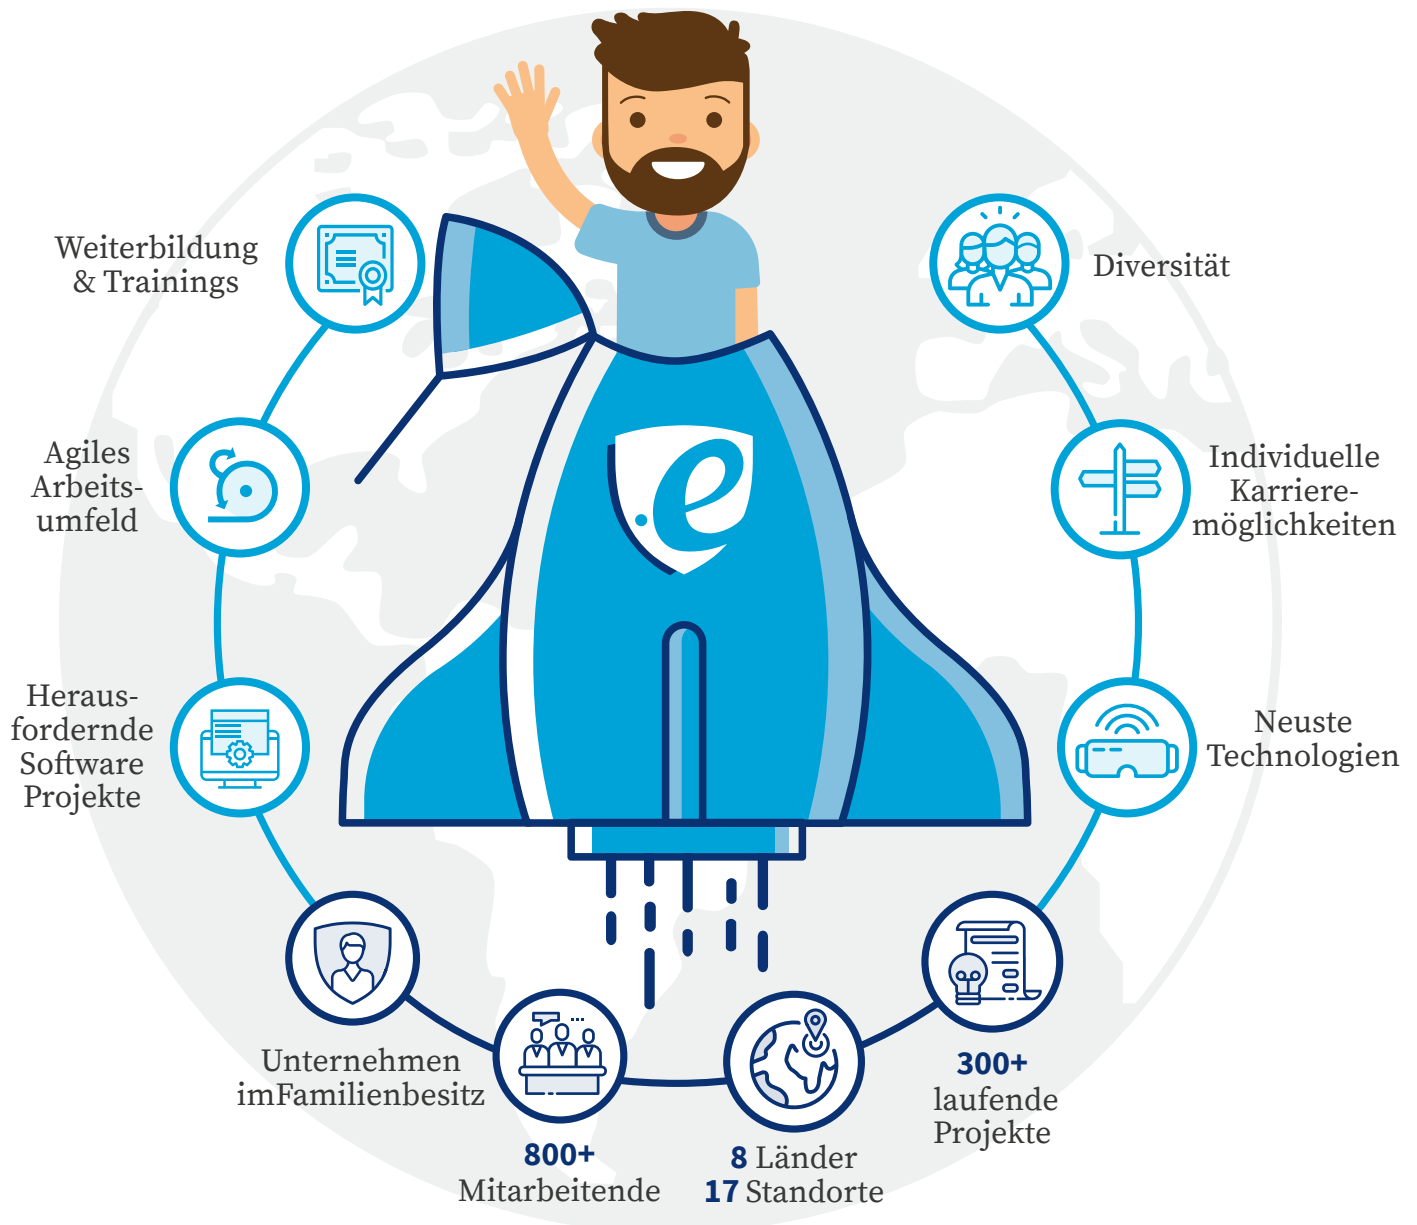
Weiterbildung & Trainings

Agiles Arbeitsumfeld

Herausfordernde Software Projekte

Unternehmen imFamilienbesitz

800+ Mitarbeitende

8 Länder
17 Standorte

300+ laufende Projekte

Neuste Technologien

Individuelle Karrieremöglichkeiten

Diversität